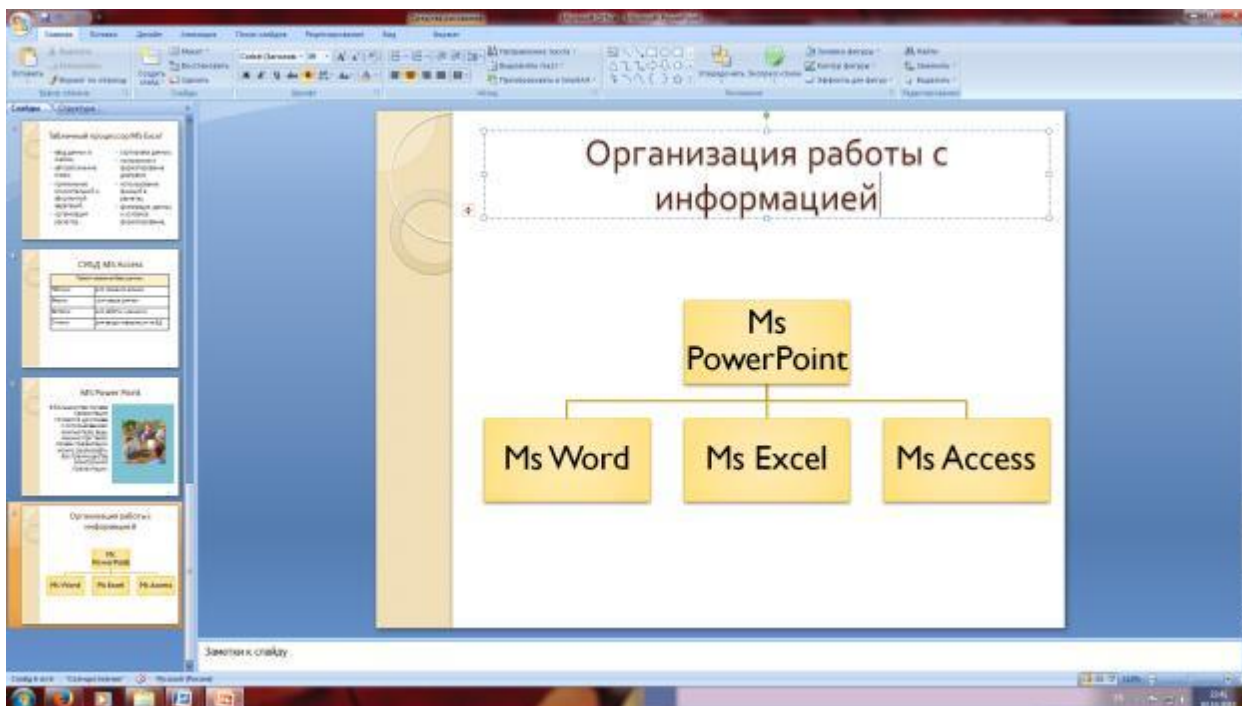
Организация работы с информацией

Ms PowerPoint

Ms Word

Ms Excel

Ms Access

Табличный процессор MS Excel

СУБД MS Access

MS Power Point

Организация работы с информацией

Ms PowerPoint

Ms Word

Ms Excel

Ms Access

Заметки к слайду